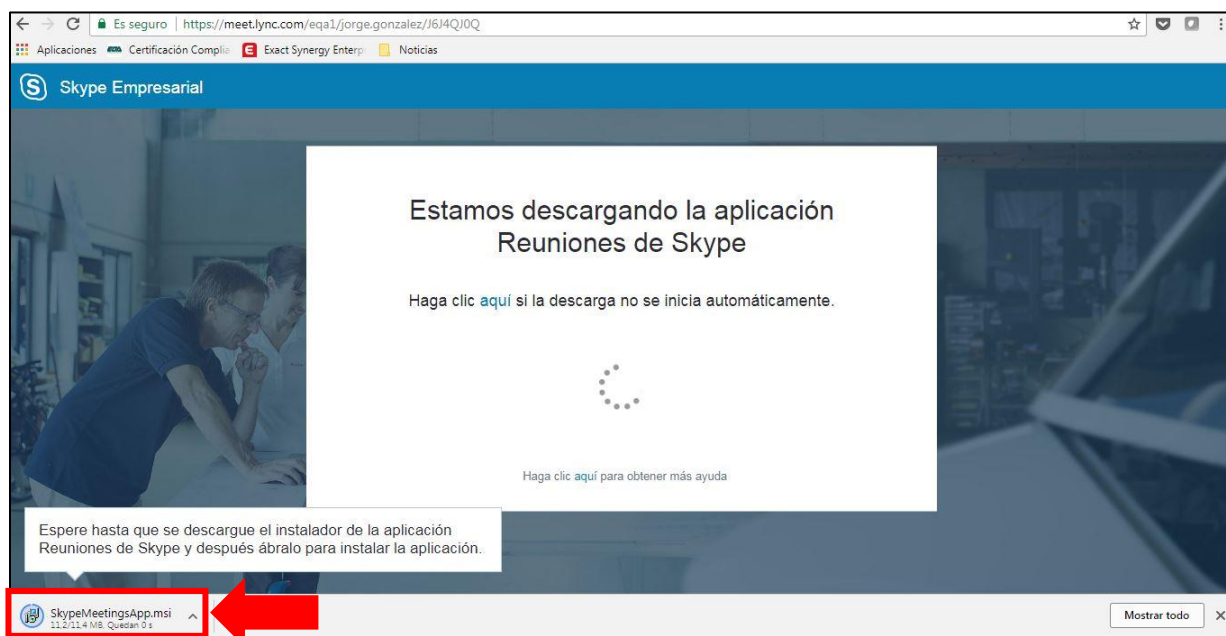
Es seguro | https://meet.lync.com/eqa1/jorge.gonzalez/J6J4QJ0Q

Aplicaciones Certificación Complia Exact Synergy Enterp Noticias

Skype Empresarial

Estamos descargando la aplicación Reuniones de Skype

Haga clic aquí si la descarga no se inicia automáticamente.

Haga clic aquí para obtener más ayuda

Espere hasta que se descargue el instalador de la aplicación Reuniones de Skype y después ábralo para instalar la aplicación.

SkypeMeetingsApp.msi
11,2/11,4 MB, Quedan 0 s

Mostrar todo